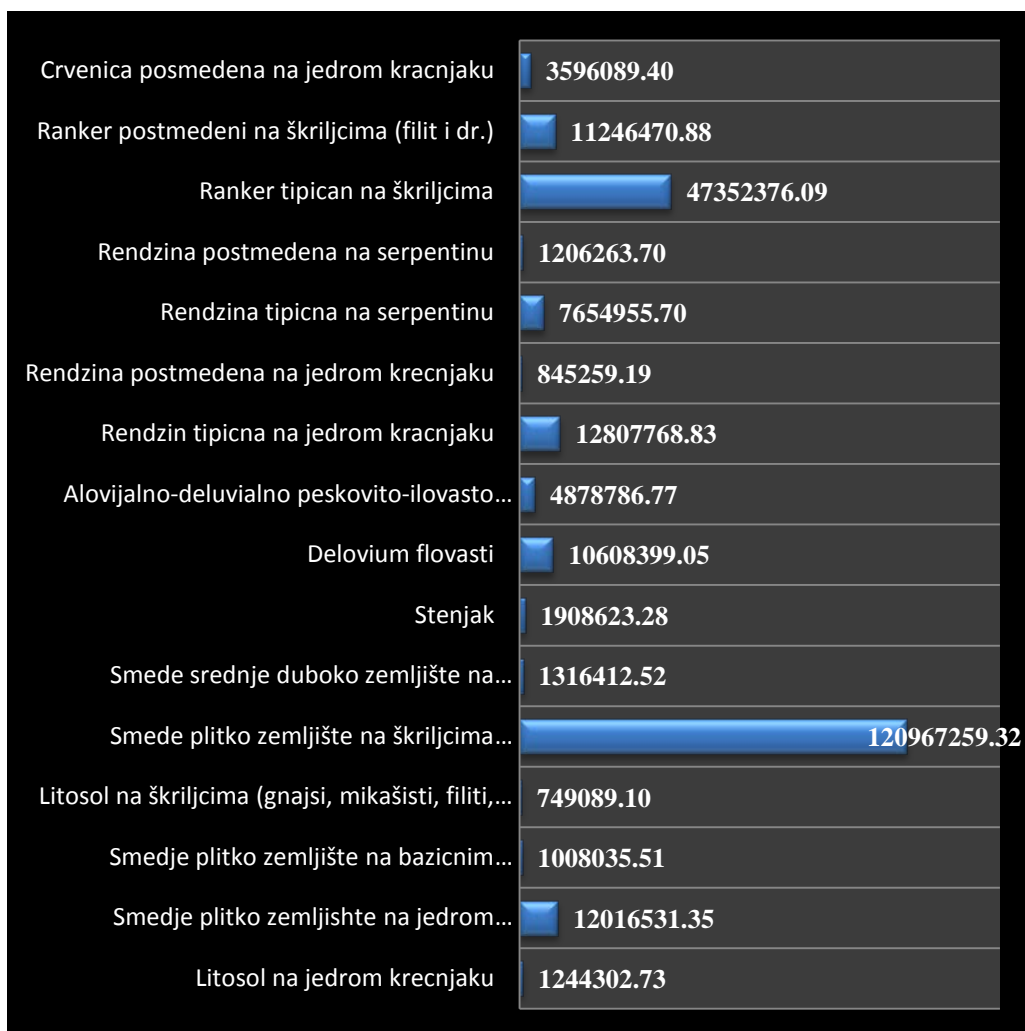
Crvenica posmedena na jedrom kracnjaku 3596089.40
Ranker postmedeni na škriljcima (filit i dr.) 11246470.88
Ranker tipican na škriljcima 47352376.09
Rendzina postmedena na serpentinu 1206263.70
Rendzina tipicna na serpentinu 7654955.70
Rendzina postmedena na jedrom krecnjaku 845259.19
Rendzin tipicna na jedrom kracnjaku 12807768.83
Alovijalno-deluvialno peskovito-ilovasto… 4878786.77
Delovium flovasti 10608399.05
Stenjak 1908623.28
Smede srednje duboko zemljište na… 1316412.52
Smede plitko zemljište na škriljcima… 120967259.32
Litosol na škriljcima (gnajsi, mikašisti, filiti,… 749089.10
Smedje plitko zemljište na bazicnim… 1008035.51
Smedje plitko zemljishte na jedrom… 12016531.35
Litosol na jedrom krecnjaku 1244302.73